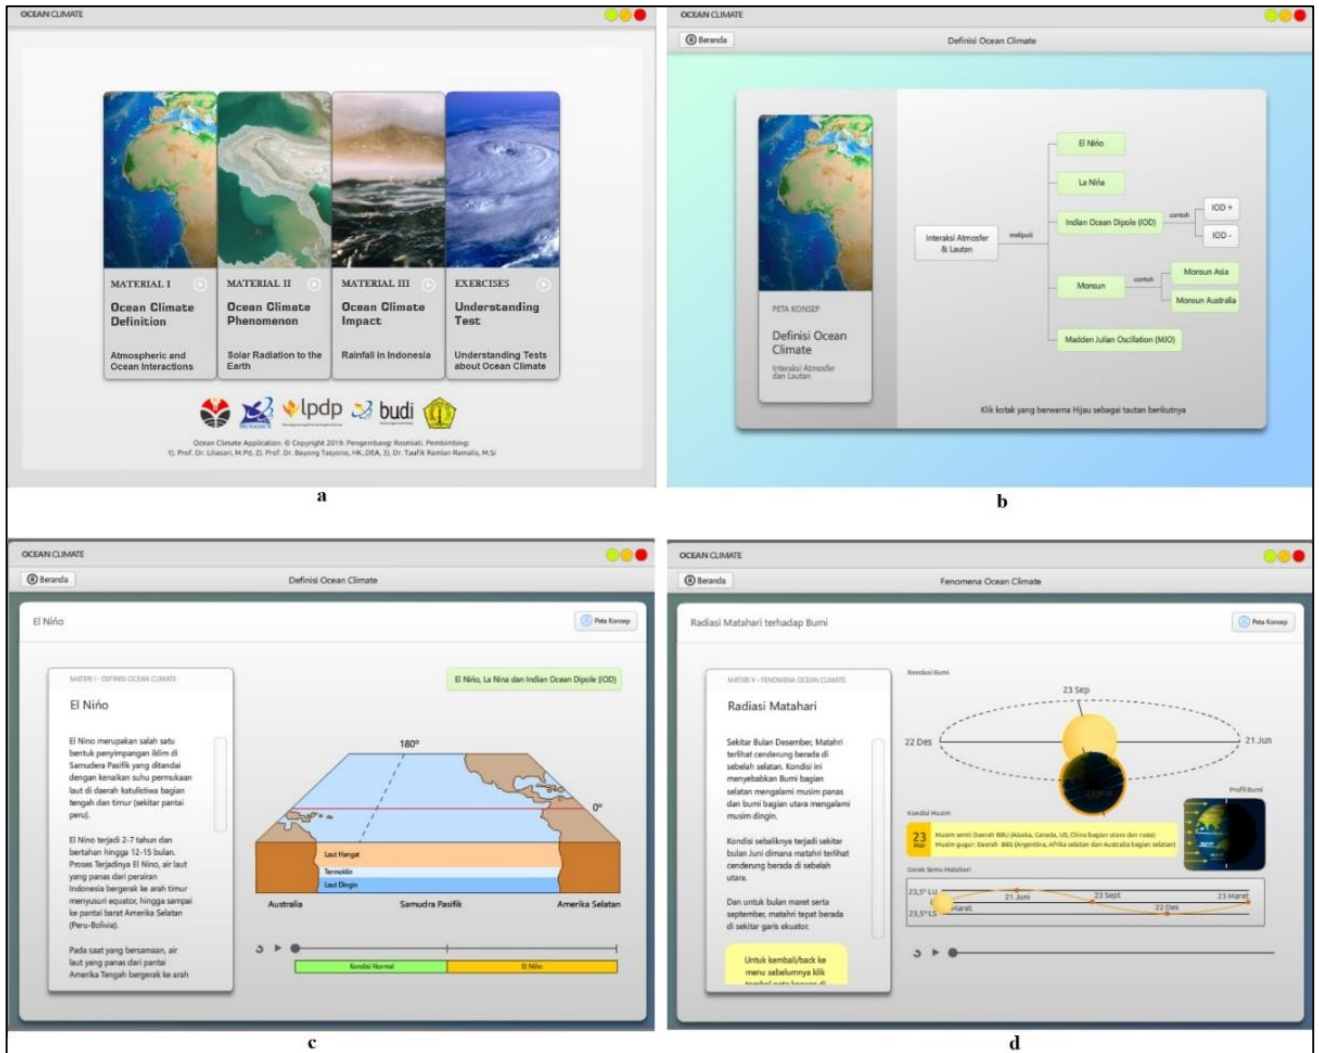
OCEAN CLIMATE

MATERIAL I
Ocean Climate Definition
Atmospheric and Ocean Interactions

MATERIAL II
Ocean Climate Phenomenon
Solar Radiation to the Earth

MATERIAL III
Ocean Climate Impact
Rainfall in Indonesia

EXERCISES
Understanding Test
Understanding Tests about Ocean Climate

lpdp budi

Ocean Climate Application. © Copyright 2019. Pengembang: Rosmiati. Pembimbing: 1). Prof. Dr. Liliasari, M.Pd, 2). Prof. Dr. Bayong Tjasyono, HK.,DEA, 3). Dr. Taufik Ramlan Ramalis, M.Si

a

OCEAN CLIMATE
Beranda
Definisi Ocean Climate

PETA KONSEP
Definisi Ocean Climate
Interaksi Atmosfer dan Lautan

Interaksi Atmosfer & Lautan
meliputi
El Niño
La Niña
Indian Ocean Dipole (IOD)
contoh
IOD +
IOD -
Monsun
contoh
Monsun Asia
Monsun Australia
Madden Julian Oscillation (MJO)

Klik kotak yang berwarna Hijau sebagai tautan berikutnya

b

OCEAN CLIMATE
Beranda
Definisi Ocean Climate
El Niño
Peta Konsep

MATERI I – DEFINISI OCEAN CLIMATE
El Niño

El Nino merupakan salah satu bentuk penyimpangan iklim di Samudera Pasifik yang ditandai dengan kenaikan suhu permukaan laut di daerah katulistiwa bagian tengah dan timur (sekitar pantai peru).

El Nino terjadi 2-7 tahun dan bertahan hingga 12-15 bulan. Proses Terjadinya El Nino, air laut yang panas dari perairan Indonesia bergerak ke arah timur menyusuri equator, hingga sampai ke pantai barat Amerika Selatan (Peru-Bolivia).

Pada saat yang bersamaan, air laut yang panas dari pantai Amerika Tengah bergerak ke arah

El Niño, La Nina dan Indian Ocean Dipole (IOD)
180°
0°
Laut Hangat
Termoklin
Laut Dingin
Australia
Samudra Pasifik
Amerika Selatan
Kondisi Normal
El Niño

c

OCEAN CLIMATE
Beranda
Fenomena Ocean Climate
Radiasi Matahari terhadap Bumi
Peta Konsep

MATERI II – FENOMENA OCEAN CLIMATE
Radiasi Matahari

Sekitar Bulan Desember, Matahri terlihat cenderung berada di sebelah selatan. Kondisi ini menyebabkan Bumi bagian selatan mengalami musim panas dan bumi bagian utara mengalami musim dingin.

Kondisi sebaliknya terjadi sekitar bulan Juni dimana matahri terlihat cenderung berada di sebelah utara.

Dan untuk bulan maret serta september, matahri tepat berada di sekitar garis ekuator.

Untuk kembali/back ke menu sebelumnya klik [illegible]

Revolusi Bumi
23 Sep
22 Des
21 Jun
Profil Bumi
Kondisi Musim
23 Mar
Musim semi: Daerah BBU (Alaska, Canada, US, China bagian utara dan rusia)
Musim gugur: Daerah BBS (Argentina, Afrika selatan dan Australia bagian selatan)
Gerak Semu Matahari
23,5° LU
23,5° LS
21 Juni
23 Sept
23 Maret
Maret
22 Des

d